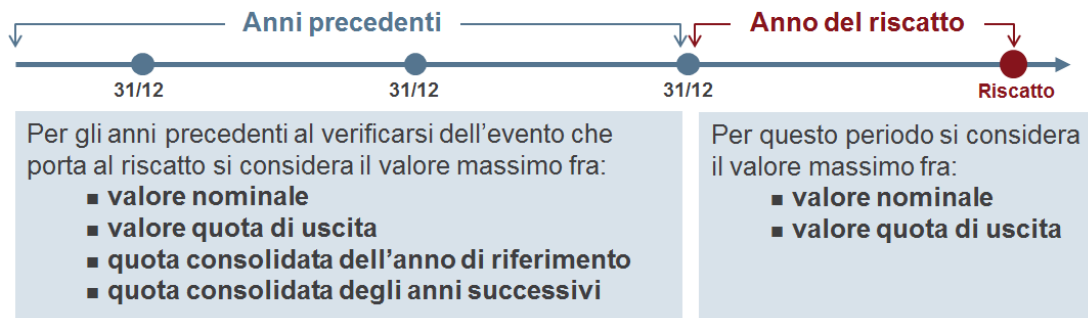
Anni precedenti

Anno del riscatto

31/12

31/12

31/12

Riscatto

Per gli anni precedenti al verificarsi dell'evento che porta al riscatto si considera il valore massimo fra:
■ valore nominale
■ valore quota di uscita
■ quota consolidata dell'anno di riferimento
■ quota consolidata degli anni successivi

Per questo periodo si considera il valore massimo fra:
■ valore nominale
■ valore quota di uscita